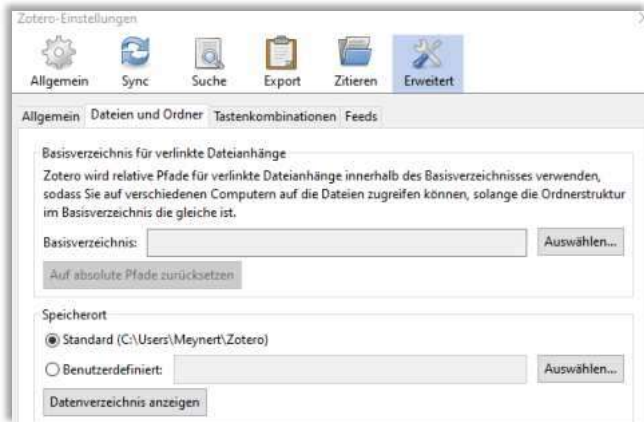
Zotero-Einstellungen

Allgemein Sync Suche Export Zitieren Erweitert

Allgemein Dateien und Ordner Tastenkombinationen Feeds

Basisverzeichnis für verlinkte Dateianhänge

Zotero wird relative Pfade für verlinkte Dateianhänge innerhalb des Basisverzeichnisses verwenden, sodass Sie auf verschiedenen Computern auf die Dateien zugreifen können, solange die Ordnerstruktur im Basisverzeichnis die gleiche ist.

Basisverzeichnis: Auswählen...

Auf absolute Pfade zurücksetzen

Speicherort

Standard (C:\Users\Meynert\Zotero)

Benutzerdefiniert: Auswählen...

Datenverzeichnis anzeigen